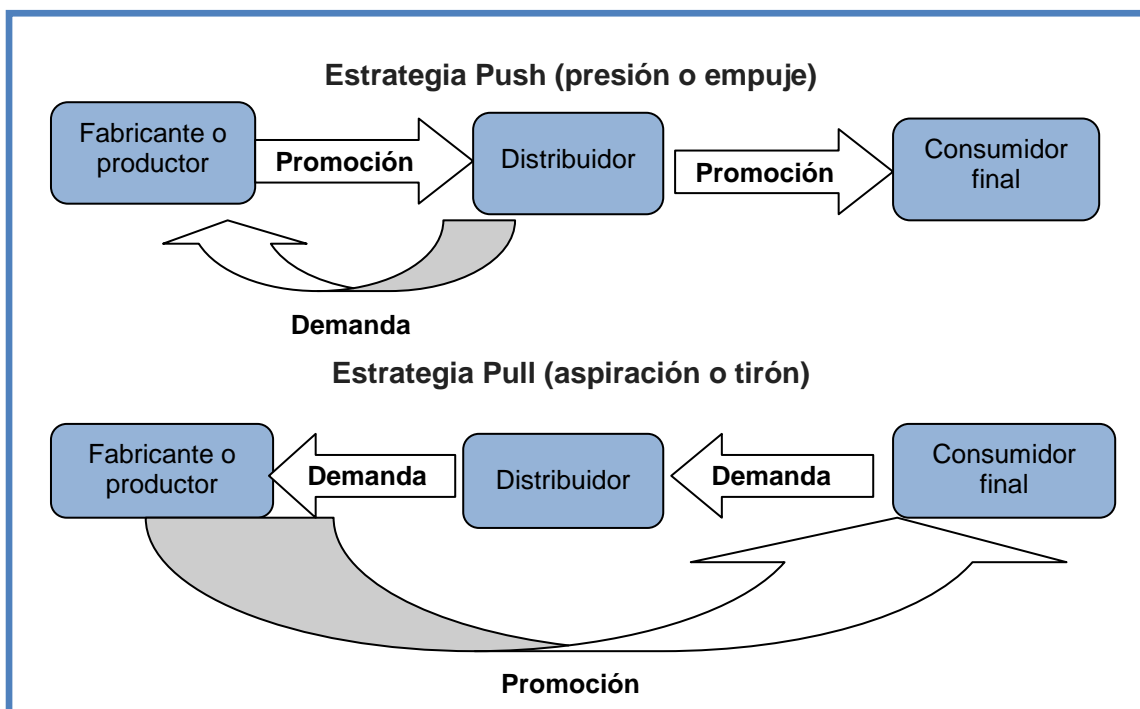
Estrategia Push (presión o empuje)

Fabricante o productor

Promoción

Distribuidor

Promoción

Consumidor final

Demanda

Estrategia Pull (aspiración o tirón)

Fabricante o productor

Demanda

Distribuidor

Demanda

Consumidor final

Promoción